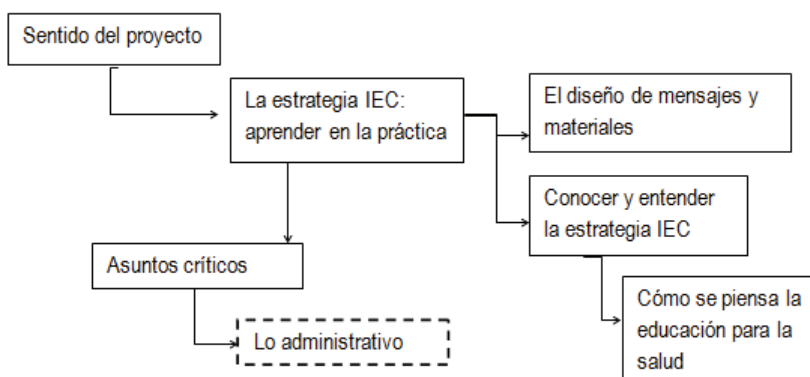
Sentido del proyecto

La estrategia IEC: aprender en la práctica

El diseño de mensajes y materiales

Conocer y entender la estrategia IEC

Asuntos críticos

Cómo se piensa la educación para la salud

Lo administrativo